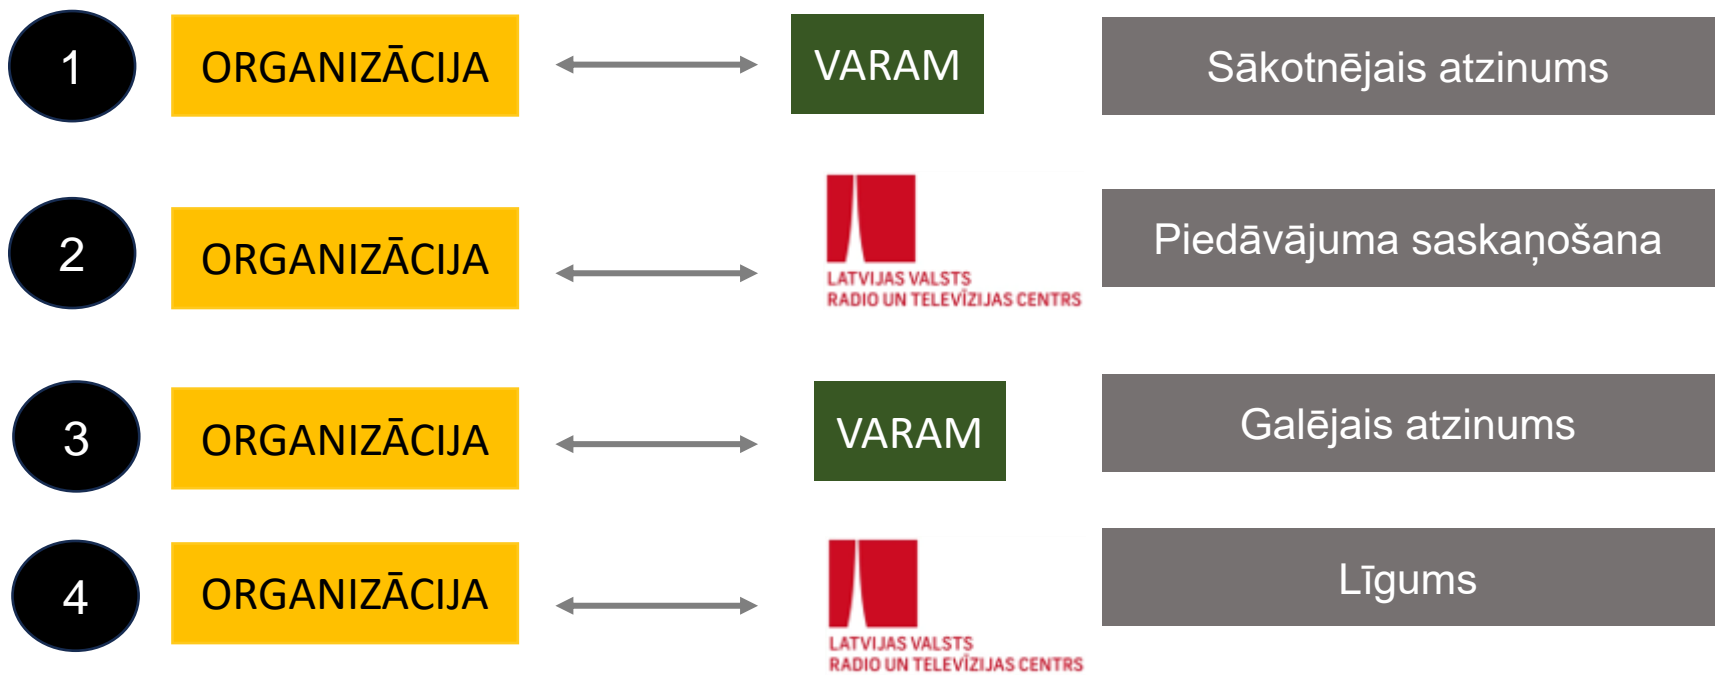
1 ORGANIZĀCIJA VARAM Sākotnējais atzinums

2 ORGANIZĀCIJA LATVIJAS VALSTS RADIO UN TELEVĪZIJAS CENTRS Piedāvājuma saskaņošana

3 ORGANIZĀCIJA VARAM Galējais atzinums

4 ORGANIZĀCIJA LATVIJAS VALSTS RADIO UN TELEVĪZIJAS CENTRS Līgums